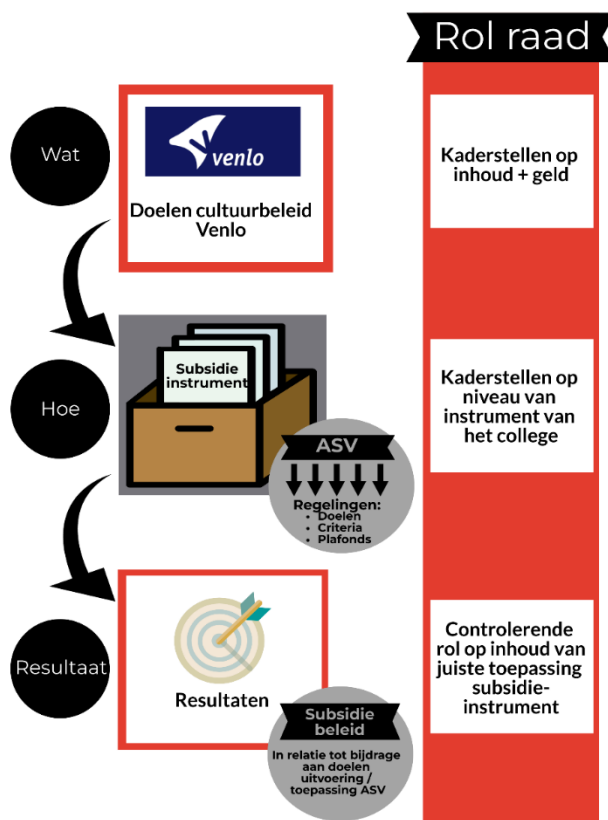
Rol raad

Wat

venlo

Doelen cultuurbeleid Venlo

Kaderstellen op inhoud + geld

Hoe

Subsidie instrument

ASV

Regelingen:
• Doelen
• Criteria
• Plafonds

Kaderstellen op niveau van instrument van het college

Resultaat

Resultaten

Subsidie beleid

In relatie tot bijdrage aan doelen uitvoering / toepassing ASV

Controlerende rol op inhoud van juiste toepassing subsidie-instrument